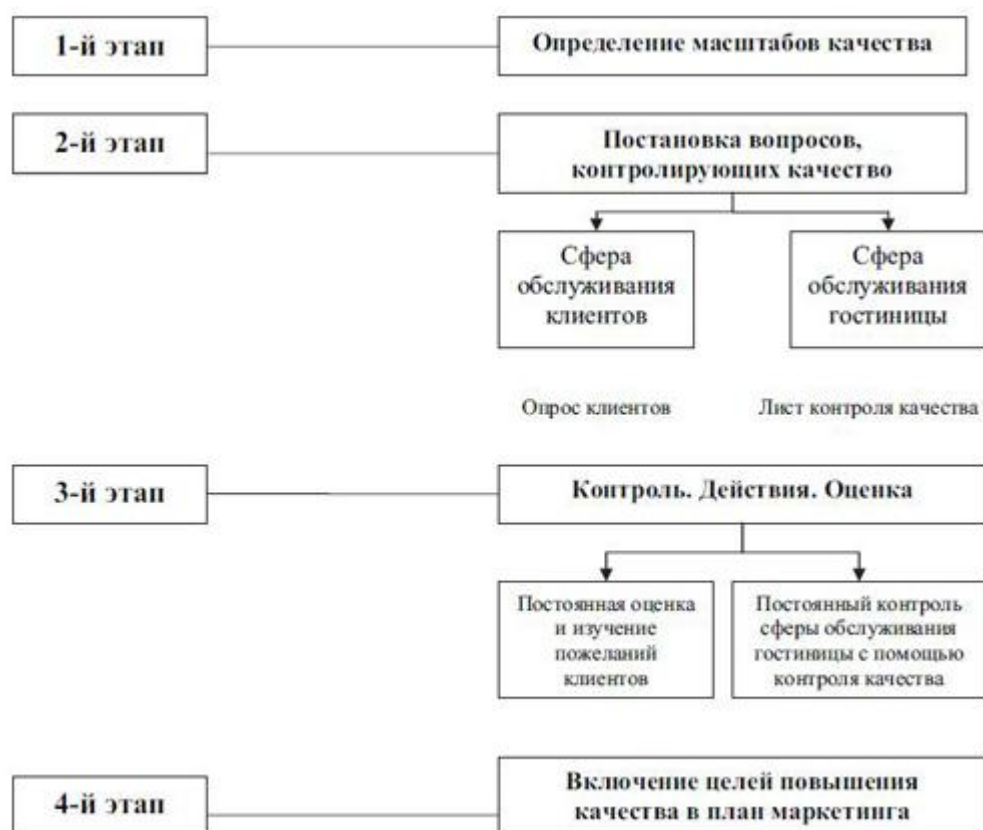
1-й этап

Определение масштабов качества

2-й этап

Постановка вопросов, контролирующих качество

Сфера обслуживания клиентов

Сфера обслуживания гостиницы

Опрос клиентов

Лист контроля качества

3-й этап

Контроль. Действия. Оценка

Постоянная оценка и изучение пожеланий клиентов

Постоянный контроль сферы обслуживания гостиницы с помощью контроля качества

4-й этап

Включение целей повышения качества в план маркетинга